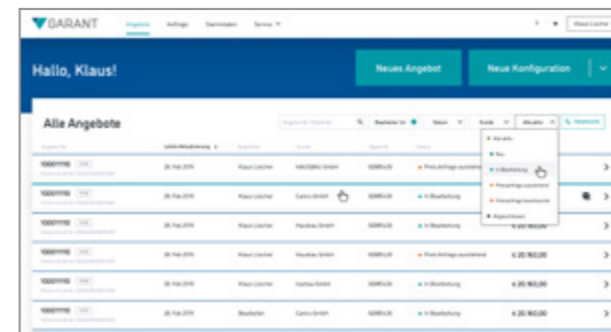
GARANT Angebote Aufträge Stammdaten Service

Hallo, Klaus!

Neues Angebot

Neue Konfiguration

Alle Angebote

Angebot-Nr. / Objekt

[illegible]

100011110
20. Feb 2019
Klaus Lüscher
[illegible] GmbH
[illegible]
Preis-Anfrage ausstehend

100011110
20. Feb 2019
Klaus Lüscher
Camu GmbH
In Bearbeitung

100011110
20. Feb 2019
Klaus Lüscher
Hausbau GmbH
In Bearbeitung

100011110
20. Feb 2019
Klaus Lüscher
Hausbau GmbH
Preis-Anfrage ausstehend
€ 20.160,00

100011110
20. Feb 2019
Klaus Lüscher
Gatbau GmbH
In Bearbeitung
€ 20.160,00

100011110
20. Feb 2019
Bearbeiter
Camu GmbH
In Bearbeitung
€ 20.160,00

Alle Jahre
Neu
In Bearbeitung
Preisanfrage ausstehend
Preisanfrage beantwortet
Abgeschlossen